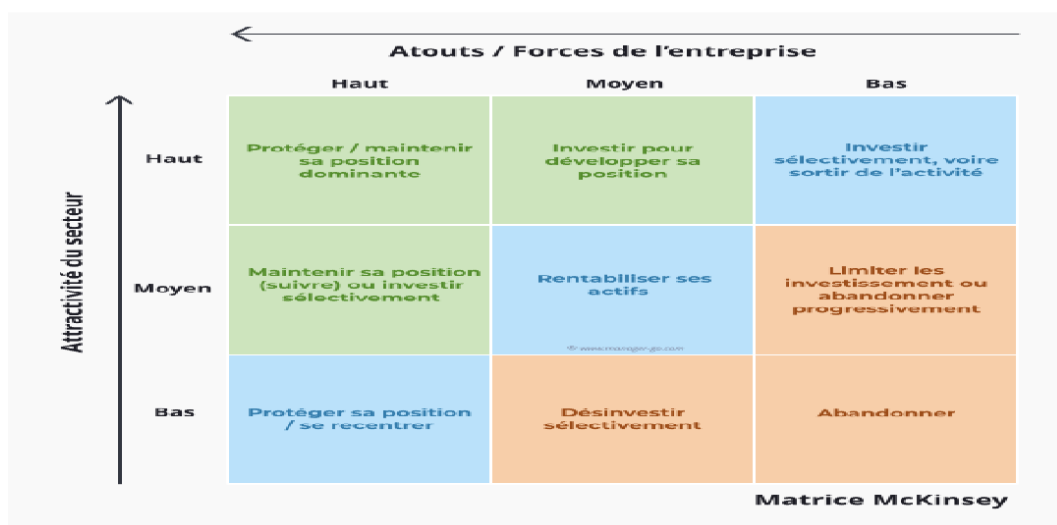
Atouts / Forces de l'entreprise

Attractivité du secteur

| | Haut | Moyen | Bas |
|---|---|---|---|
| Haut | Protéger / maintenir sa position dominante | Investir pour développer sa position | Investir sélectivement, voire sortir de l'activité |
| Moyen | Maintenir sa position (suivre) ou investir sélectivement | Rentabiliser ses actifs | Limiter les investissement ou abandonner progressivement |
| Bas | Protéger sa position / se recentrer | Désinvestir sélectivement | Abandonner |

fr.www.manager-go.com

Matrice McKinsey